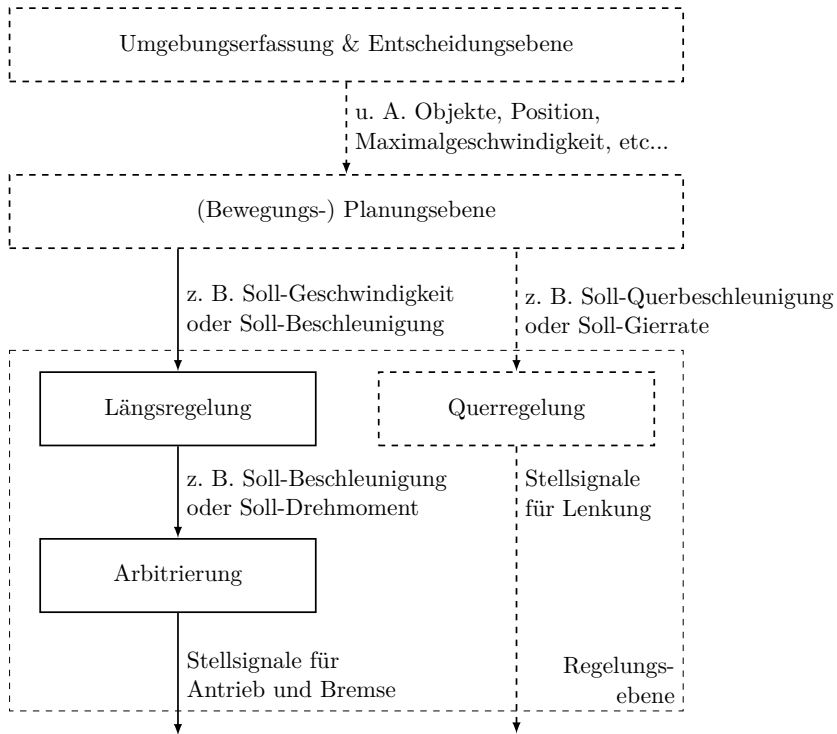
Umgebungserfassung & Entscheidungsebene

u. A. Objekte, Position, Maximalgeschwindigkeit, etc...

(Bewegungs-) Planungsebene

z. B. Soll-Geschwindigkeit oder Soll-Beschleunigung

z. B. Soll-Querbeschleunigung oder Soll-Gierrate

Längsregelung

Querregelung

z. B. Soll-Beschleunigung oder Soll-Drehmoment

Stellsignale für Lenkung

Arbitrierung

Stellsignale für Antrieb und Bremse

Regelungsebene